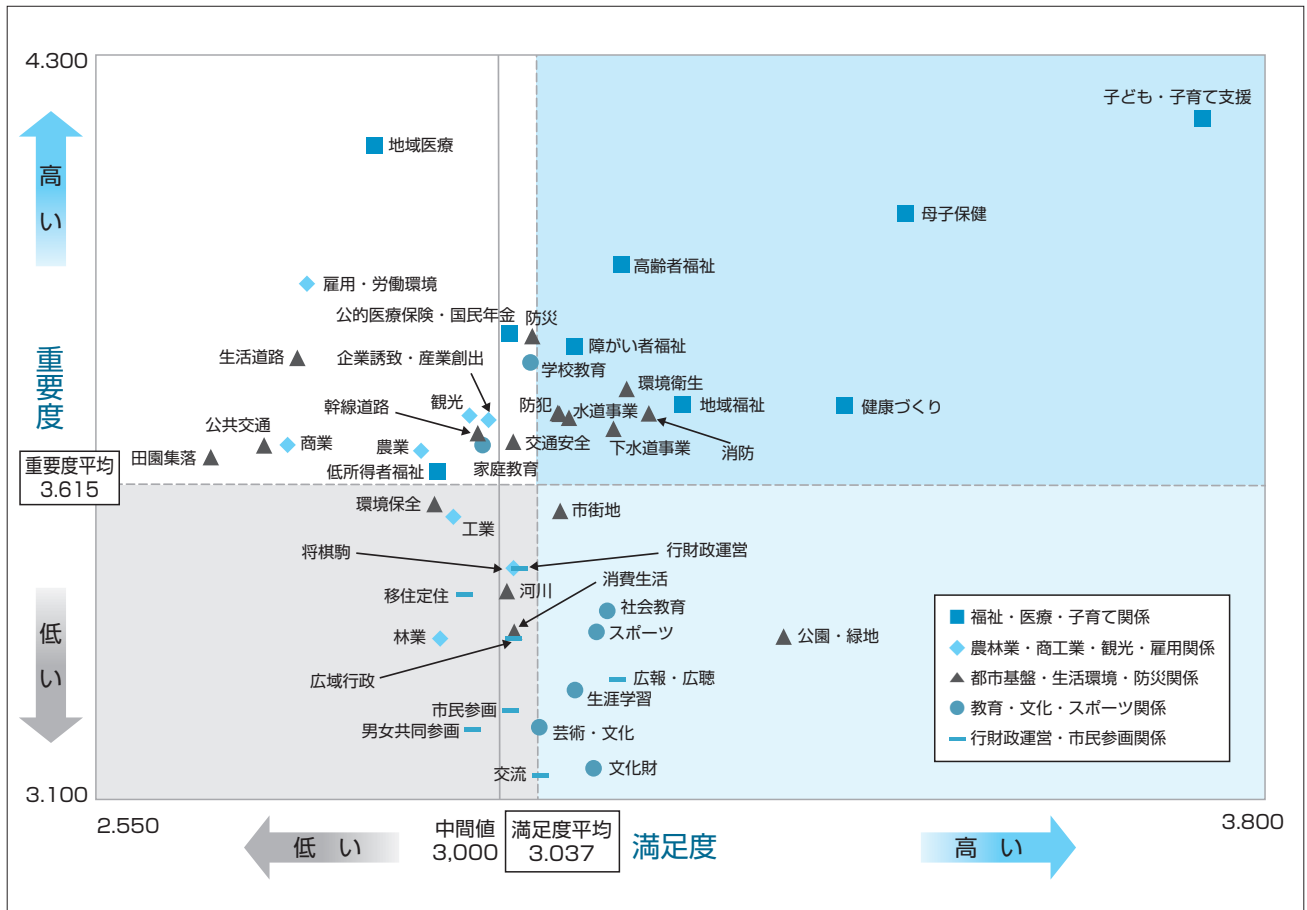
4.300

高い

重要度

重要度平均 3.615

低い

3.100

2.550

子ども・子育て支援
地域医療
母子保健
高齢者福祉
雇用・労働環境
公的医療保険・国民年金
防災
障がい者福祉
生活道路
企業誘致・産業創出
学校教育
環境衛生
幹線道路
観光
防犯
水道事業
地域福祉
健康づくり
公共交通
商業
農業
交通安全
下水道事業
消防
田園集落
低所得者福祉
家庭教育
環境保全
市街地
工業
将棋駒
行財政運営
消費生活
移住定住
河川
社会教育
林業
スポーツ
公園・緑地
広域行政
広報・広聴
生涯学習
市民参画
男女共同参画
芸術・文化
交流
文化財

福祉・医療・子育て関係
農林業・商工業・観光・雇用関係
都市基盤・生活環境・防災関係
教育・文化・スポーツ関係
行財政運営・市民参画関係

低い
中間値 3,000
満足度平均 3.037
満足度
高い
3.800